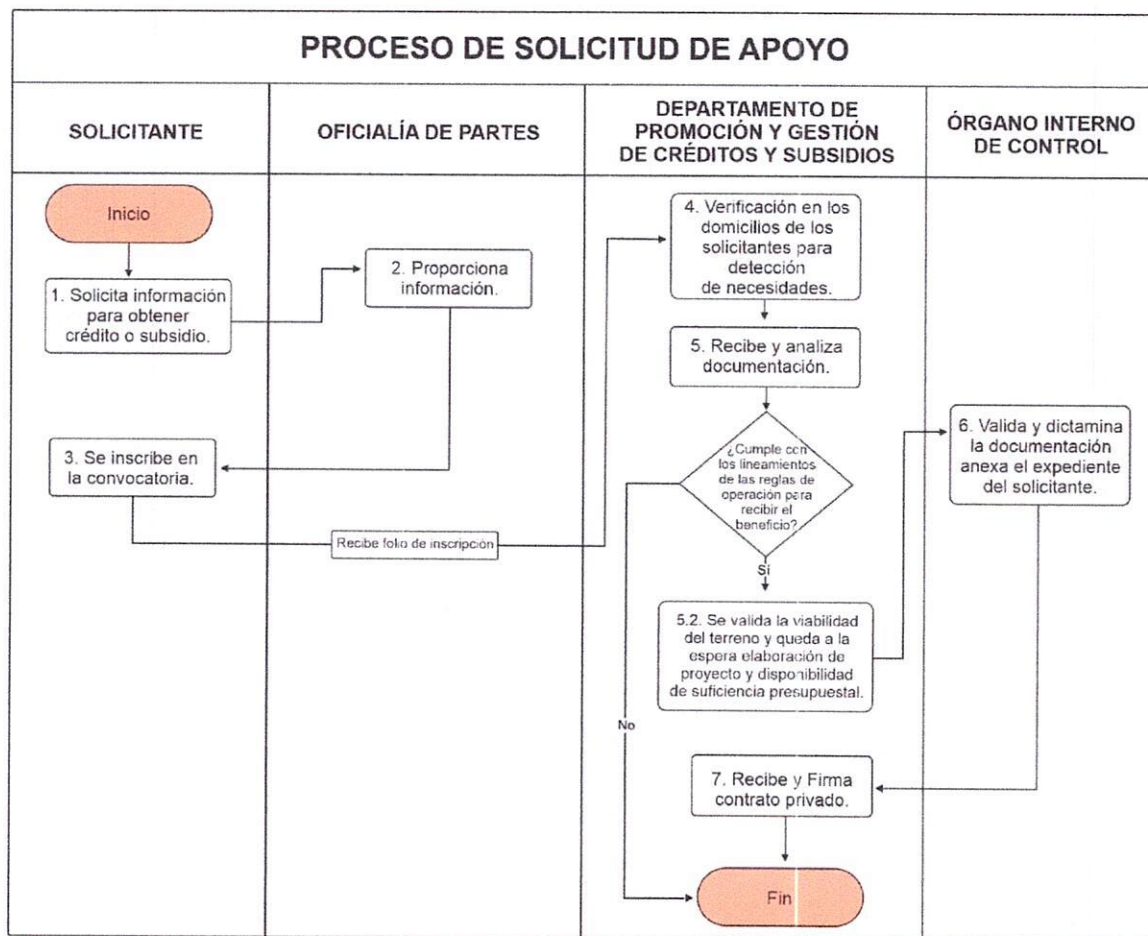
PROCESO DE SOLICITUD DE APOYO

SOLICITANTE

OFICIALÍA DE PARTES

DEPARTAMENTO DE PROMOCIÓN Y GESTIÓN DE CRÉDITOS Y SUBSIDIOS

ÓRGANO INTERNO DE CONTROL

Inicio

1. Solicita información para obtener crédito o subsidio.

2. Proporciona información.

3. Se inscribe en la convocatoria.

Recibe folio de inscripción

4. Verificación en los domicilios de los solicitantes para detección de necesidades.

5. Recibe y analiza documentación.

¿Cumple con los lineamientos de las reglas de operación para recibir el beneficio?

Si

No

5.2. Se valida la viabilidad del terreno y queda a la espera elaboración de proyecto y disponibilidad de suficiencia presupuestal.

6. Valida y dictamina la documentación anexa el expediente del solicitante.

7. Recibe y Firma contrato privado.

Fin